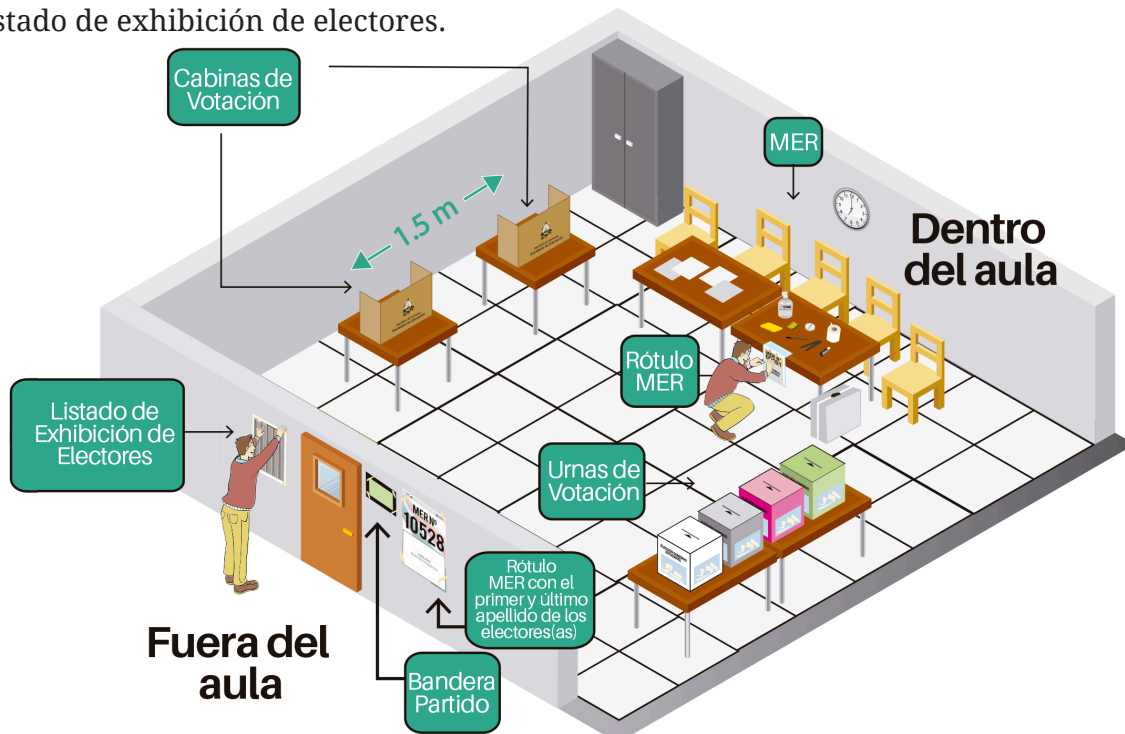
stado de exhibición de electores.

Cabinas de Votación

1.5 m

MER

Dentro del aula

Rótulo MER

Listado de Exhibición de Electores

Urnas de Votación

MER Nº 10528

Rótulo MER con el primer y último apellido de los electores(as)

Fuera del aula

Bandera Partido